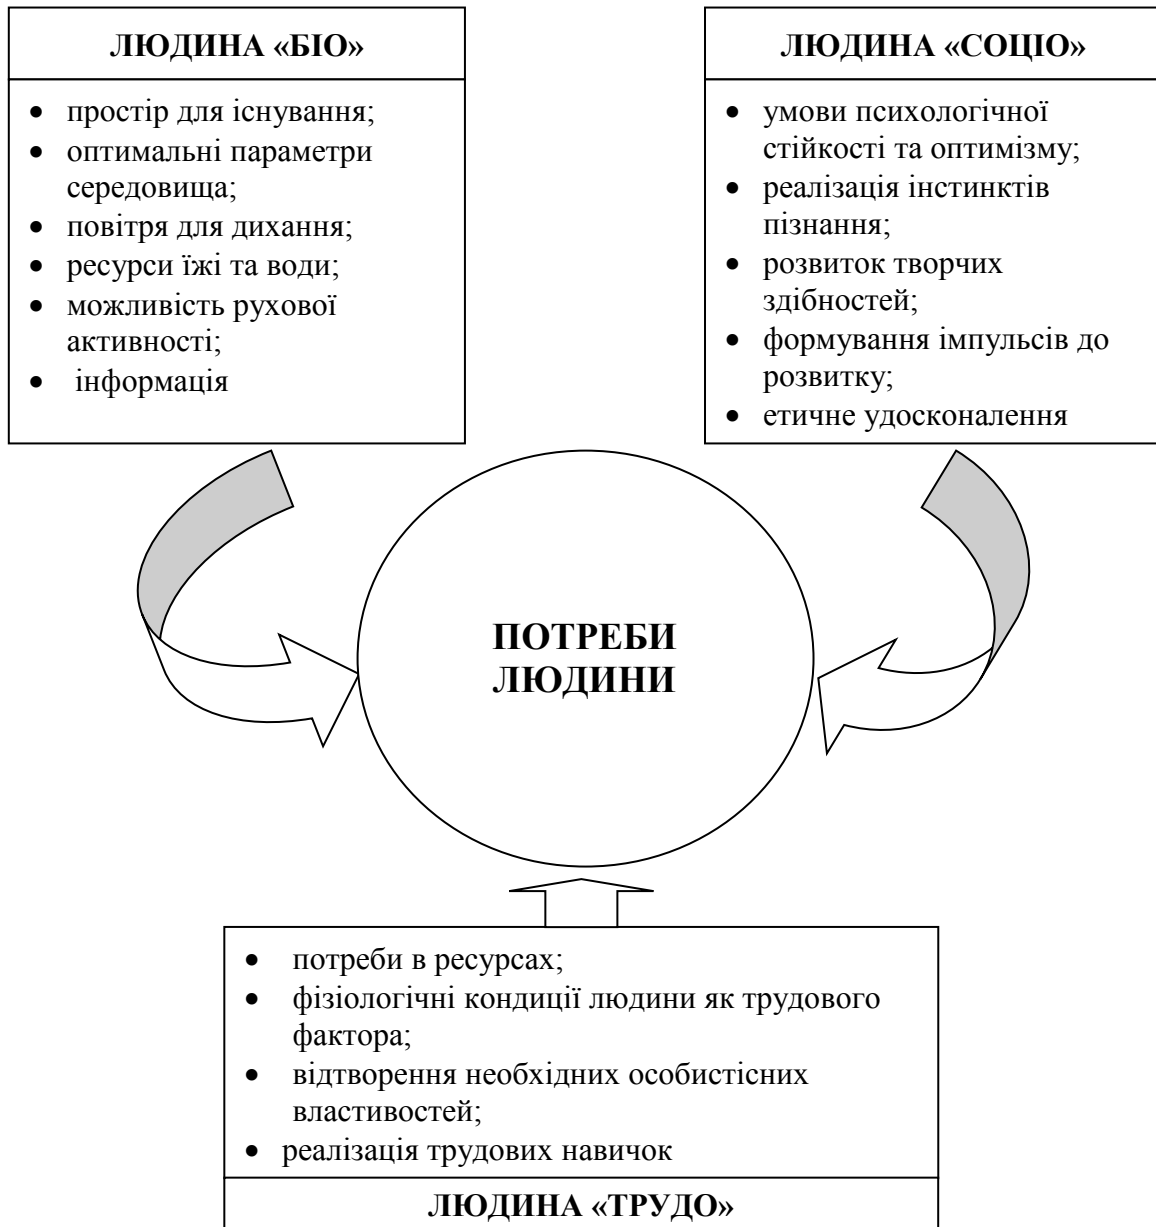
ЛЮДИНА «БІО»

- простір для існування;
- оптимальні параметри середовища;
- повітря для дихання;
- ресурси їжі та води;
- можливість рухової активності;
- інформація

ЛЮДИНА «СОЦІО»

- умови психологічної стійкості та оптимізму;
- реалізація інстинктів пізнання;
- розвиток творчих здібностей;
- формування імпульсів до розвитку;
- етичне удосконалення

ПОТРЕБИ ЛЮДИНИ

- потреби в ресурсах;
- фізіологічні кондиції людини як трудового фактора;
- відтворення необхідних особистісних властивостей;
- реалізація трудових навичок

ЛЮДИНА «ТРУДО»